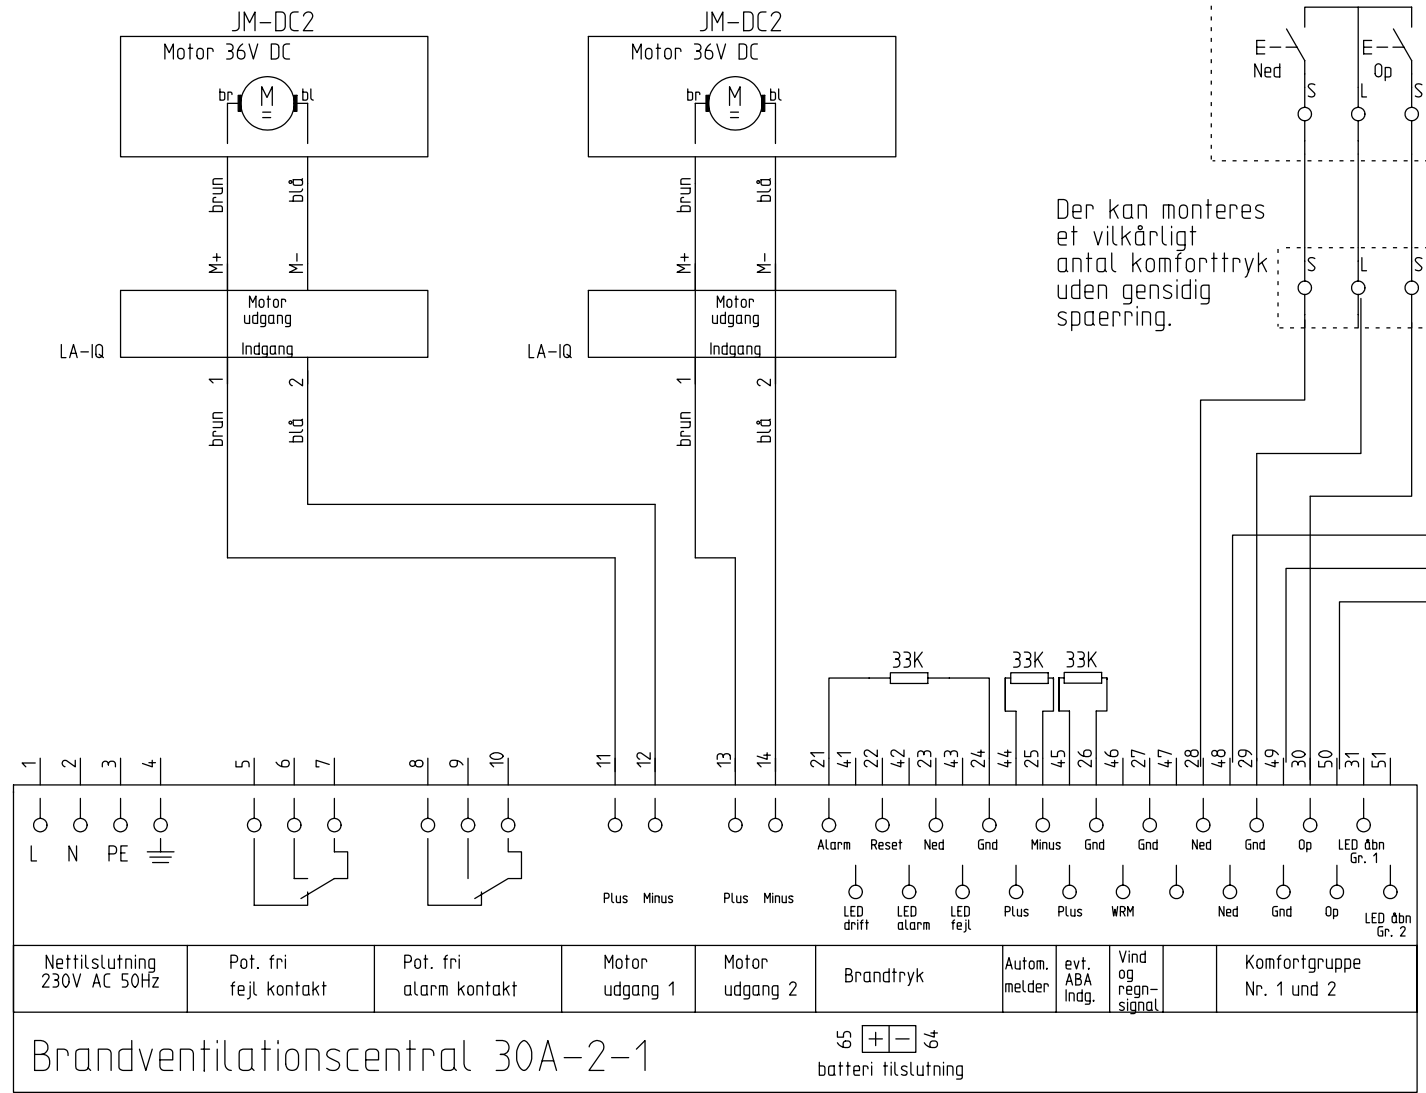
JM-DC2
Motor 36V DC
br M = bl

JM-DC2
Motor 36V DC
br M = bl

brun blå
M+ M-

brun blå
M+ M-

Motor udgang
Indgang
LA-IQ

Motor udgang
Indgang
LA-IQ

1 2
brun blå

1 2
brun blå

E- Ned S
E- Op L S

Der kan monteres et vilkårligt antal komforttryk uden gensidig spaerring.

S L S

33K
33K 33K

1 2 3 4 5 6 7 8 9 10 11 12 13 14 21 41 22 42 23 43 24 44 25 45 26 46 27 47 28 48 29 49 30 50 31 51

L N PE

Plus Minus
Plus Minus

Alarm Reset Ned Gnd Minus Gnd Gnd Ned Gnd Op LED åbn Gr. 1

LED drift LED alarm LED fejl Plus Plus WRM Ned Gnd Op LED åbn Gr. 2

| Nettilslutning 230V AC 50Hz | Pot. fri fejl kontakt | Pot. fri alarm kontakt | Motor udgang 1 | Motor udgang 2 | Brandtryk | Autom. melder | evt. ABA Indg. | Vind og regn-signal | | Komfortgruppe Nr. 1 und 2 |
|---|---|---|---|---|---|---|---|---|---|---|

Brandventilationscentral 30A-2-1

65 + - 64
batteri tilslutning